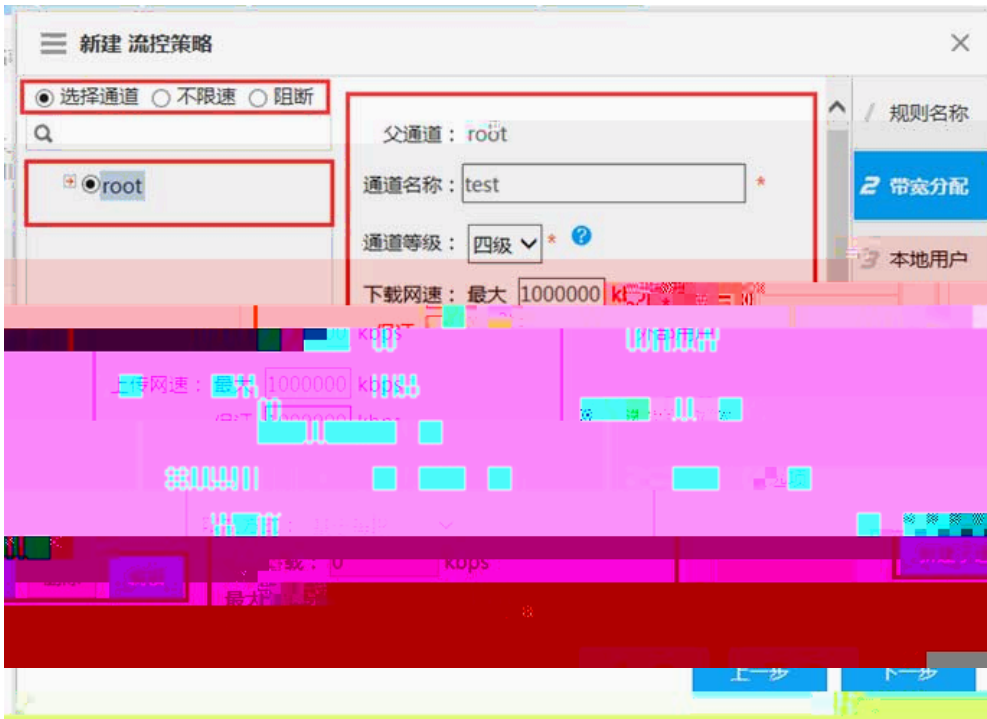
新建 流控策略

选择通道 不限速 阻断

root

父通道： root

通道名称：test *

通道等级：四级 *

下载网速：最大 1000000 k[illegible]

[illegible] kbps

上传网速：最大 1000000 kbps

保证 1000000 kbps

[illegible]

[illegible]：0 kbps

规则名称

2 带宽分配

3 本地用户

上一步

下一步